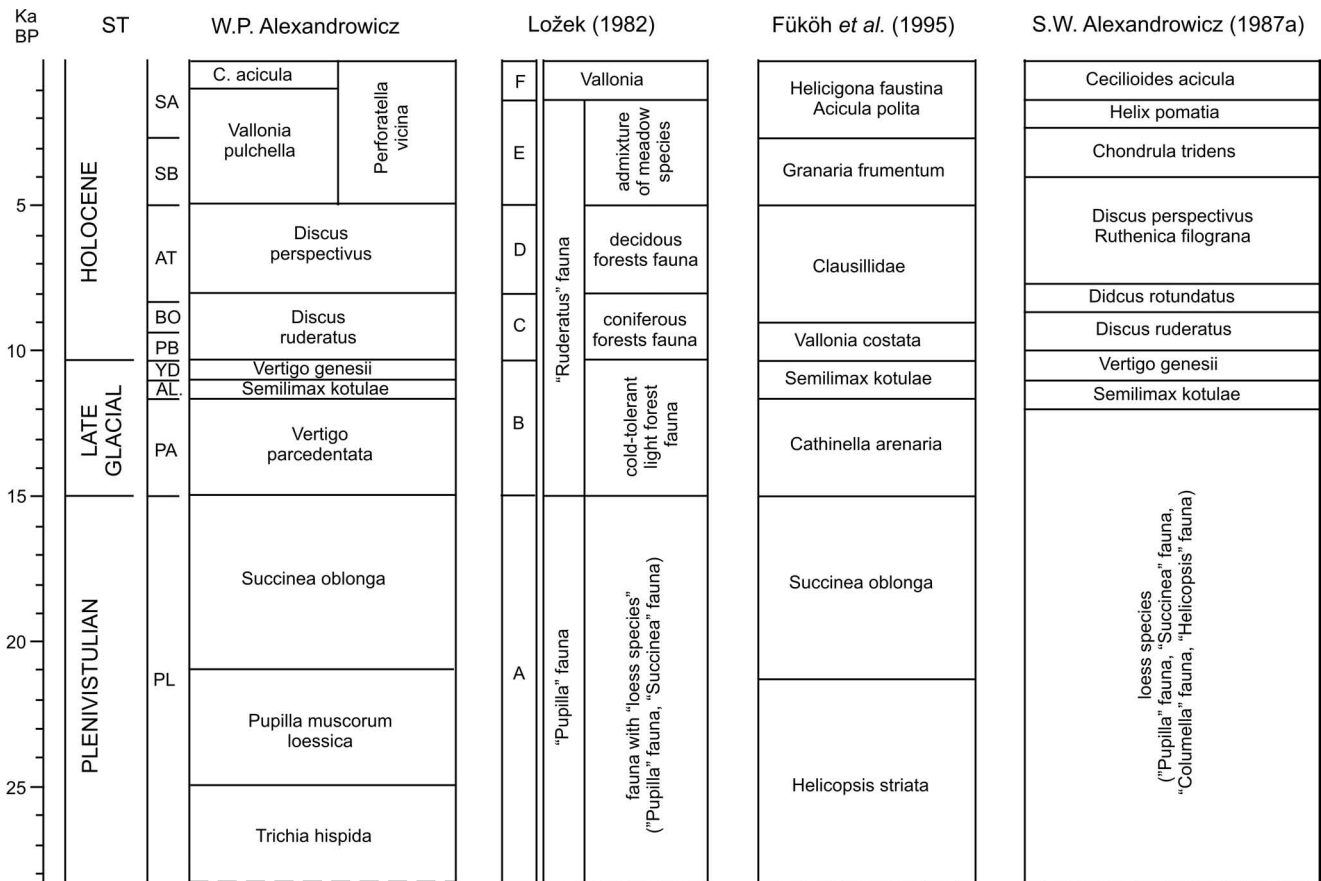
| Ka BP | ST | | W.P. Alexandrowicz | | Ložek (1982) | | | Füköh *et al.* (1995) | S.W. Alexandrowicz (1987a) |
|---|---|---|---|---|---|---|---|---|---|
| | HOLOCENE | SA | C. acicula | Perforatella vicina | F | Vallonia | | Helicigona faustina Acicula polita | Cecilioides acicula |
| | | | Vallonia pulchella | | E | "Ruderatus" fauna | admixture of meadow species | | Helix pomatia |
| | | SB | | | | | | Granaria frumentum | Chondrula tridens |
| 5 | | AT | Discus perspectivus | | D | | decidous forests fauna | Clausillidae | Discus perspectivus Ruthenica filograna |
| | | BO | Discus ruderatus | | C | | coniferous forests fauna | | Didcus rotundatus |
| | | PB | | | | | | Vallonia costata | Discus ruderatus |
| 10 | LATE GLACIAL | YD | Vertigo genesii | | B | | cold-tolerant light forest fauna | Semilimax kotulae | Vertigo genesii |
| | | AL. | Semilimax kotulae | | | | | | Semilimax kotulae |
| | | PA | Vertigo parcedentata | | | | | Cathinella arenaria | |
| 15 | PLENIVISTULIAN | PL | Succinea oblonga | | A | "Pupilla" fauna | fauna with "loess species" ("Pupilla" fauna, "Succinea" fauna) | Succinea oblonga | loess species ("Pupilla" fauna, "Succinea" fauna, "Columella" fauna, "Helicopsis" fauna) |
| 20 | | | Pupilla muscorum loessica | | | | | Helicopsis striata | |
| 25 | | | Trichia hispida | | | | | | |